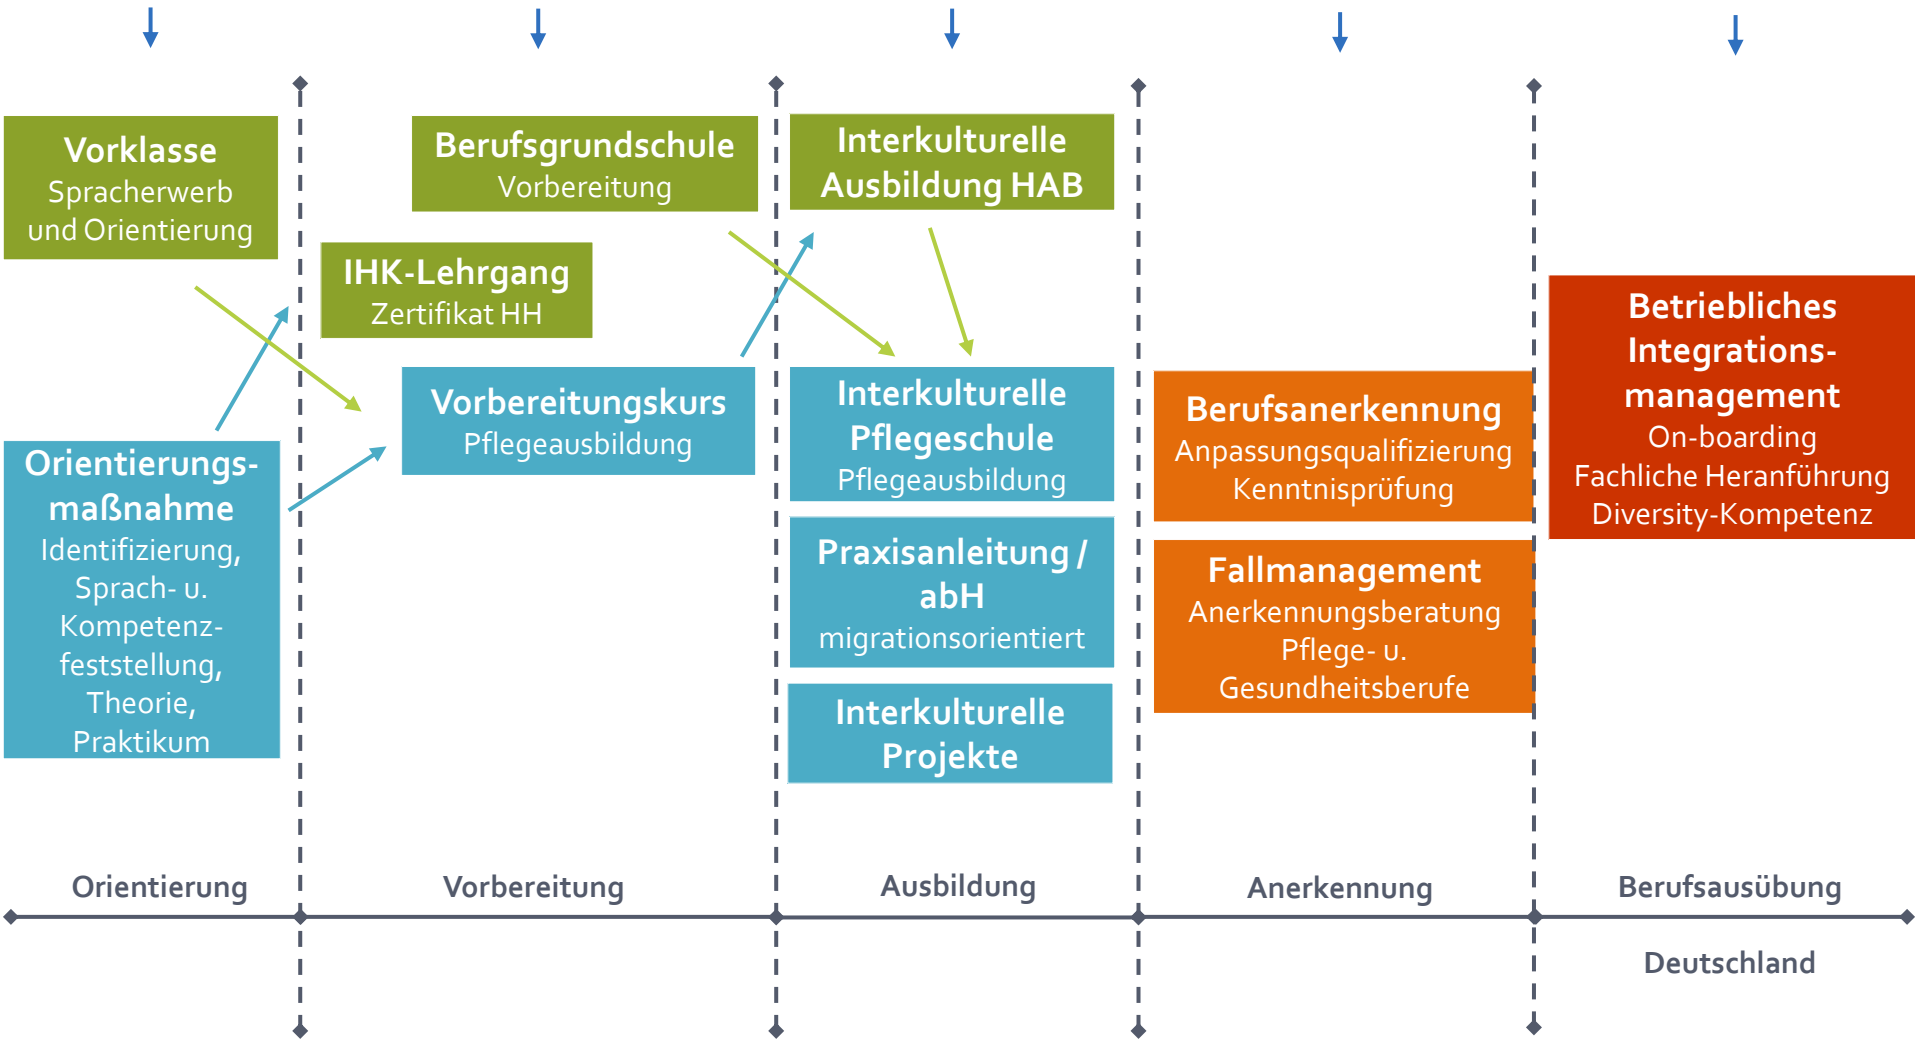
Vorklasse
Spracherwerb und Orientierung

IHK-Lehrgang
Zertifikat HH

Orientierungsmaßnahme
Identifizierung, Sprach- u. Kompetenzfeststellung, Theorie, Praktikum

Berufsgrundschule
Vorbereitung

Vorbereitungskurs
Pflegeausbildung

Interkulturelle Ausbildung HAB

Interkulturelle Pflegeschule
Pflegeausbildung

Praxisanleitung / abH
migrationsorientiert

Interkulturelle Projekte

Berufsanerkennung
Anpassungsqualifizierung
Kenntnisprüfung

Fallmanagement
Anerkennungsberatung Pflege- u. Gesundheitsberufe

Betriebliches Integrationsmanagement
On-boarding
Fachliche Heranführung
Diversity-Kompetenz

Orientierung

Vorbereitung

Ausbildung

Anerkennung

Berufsausübung

Deutschland